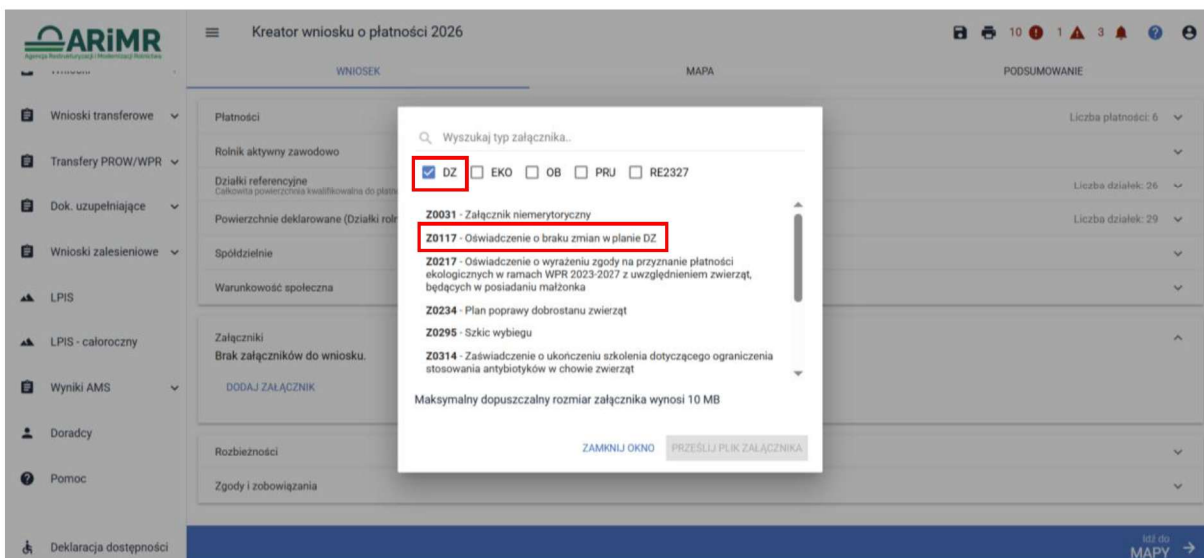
ARiMR
Agencja Restrukturyzacji i Modernizacji Rolnictwa

Kreator wniosku o płatności 2026

10 1 3

WNIOSEK
MAPA
PODSUMOWANIE

Wnioski transferowe
Transfery PROW/WPR
Dok. uzupełniające
Wnioski zalesieniowe
LPIS
LPIS - całoroczny
Wyniki AMS
Doradcy
Pomoc
Deklaracja dostępności

Płatności
Liczba płatności: 6
Rolnik aktywny zawodowo
Działki referencyjne
Całkowita powierzchnia kwalifikowalna do płatn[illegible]
Liczba działek: 26
Powierzchnie deklarowane (Działki roln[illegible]
Liczba działek: 29
Spółdzielnie
Warunkowość społeczna
Załączniki
Brak załączników do wniosku.
DODAJ ZAŁĄCZNIK
Rozbieżności
Zgody i zobowiązania

Wyszukaj typ załącznika..
DZ EKO OB PRJ RE2327
Z0031 - Załącznik niemerytoryczny
Z0117 - Oświadczenie o braku zmian w planie DZ
Z0217 - Oświadczenie o wyrażeniu zgody na przyznanie płatności ekologicznych w ramach WPR 2023-2027 z uwzględnieniem zwierząt, będących w posiadaniu małżonka
Z0234 - Plan poprawy dobrostanu zwierząt
Z0295 - Szkic wybiegu
Z0314 - Zaświadczenie o ukończeniu szkolenia dotyczącego ograniczenia stosowania antybiotyków w chowie zwierząt
Maksymalny dopuszczalny rozmiar załącznika wynosi 10 MB
ZAMKNIJ OKNO
PRZEŚLIJ PLIK ZAŁĄCZNIKA

Idź do MAPY